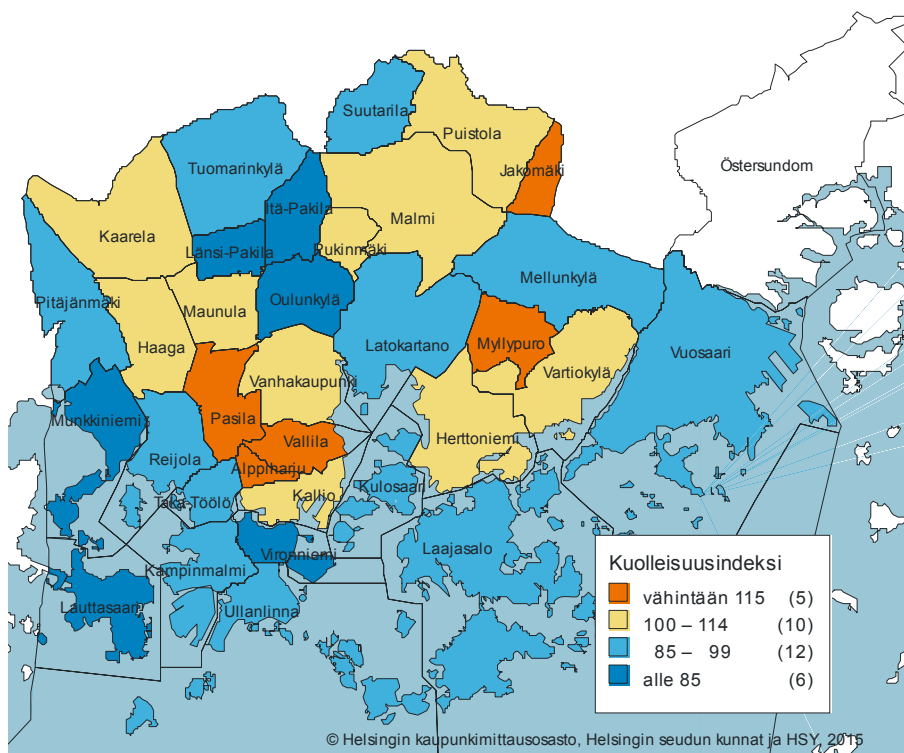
Östersundom
Suutarila
Puistola
Jakomäki
Tuomarinkylä
Itä-Pakila
Malmi
Kaarela
Länsi-Pakila
Pukinmäki
Mellunkylä
Pitäjänmäki
Maunula
Oulunkylä
Haaga
Latokartano
Myllypuro
Vartiokylä
Vuosaari
Vanhakaupunki
Munkkiniemi
Pasila
Herttoniemi
Vallila
Reijola
Alppiharju
Taka-Töölö
Kulosaari
Kallio
Vironniemi
Laajasalo
Kampinmalmi
Lauttasaari
Ullanlinna

Kuolleisuusindeksi
| | | |
|---|---|---|
| | vähintään 115 | (5) |
| | 100 – 114 | (10) |
| | 85 – 99 | (12) |
| | alle 85 | (6) |

© Helsingin kaupunkimittausosasto, Helsingin seudun kunnat ja HSY, 2015